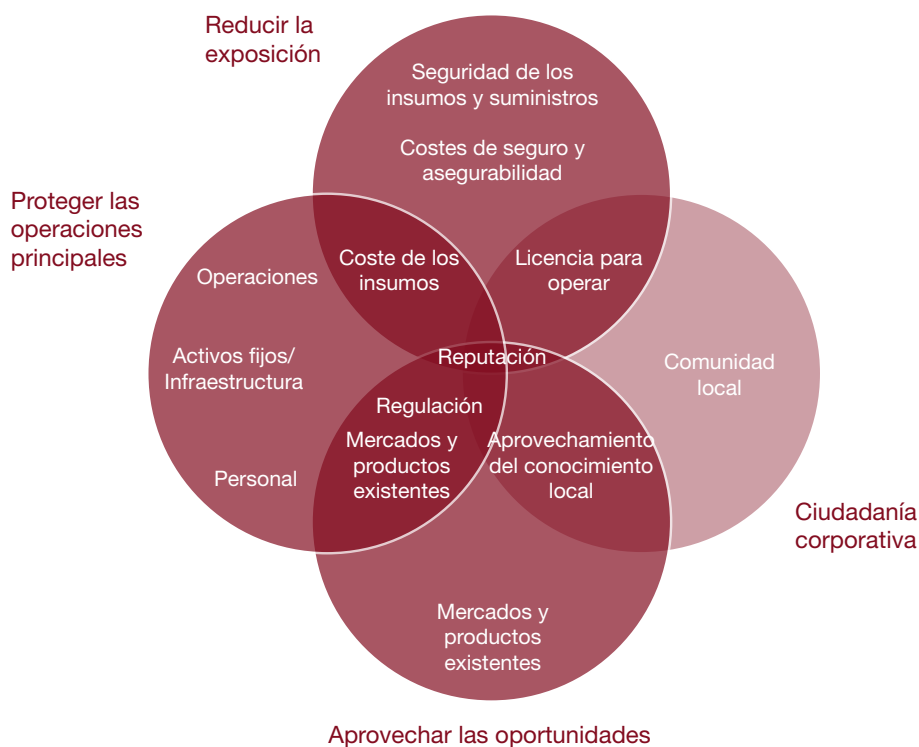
Reducir la exposición

Seguridad de los insumos y suministros

Costes de seguro y asegurabilidad

Proteger las operaciones principales

Operaciones

Coste de los insumos

Licencia para operar

Activos fijos/ Infraestructura

Reputación

Comunidad local

Regulación

Mercados y productos existentes

Aprovechamiento del conocimiento local

Personal

Ciudadanía corporativa

Mercados y productos existentes

Aprovechar las oportunidades